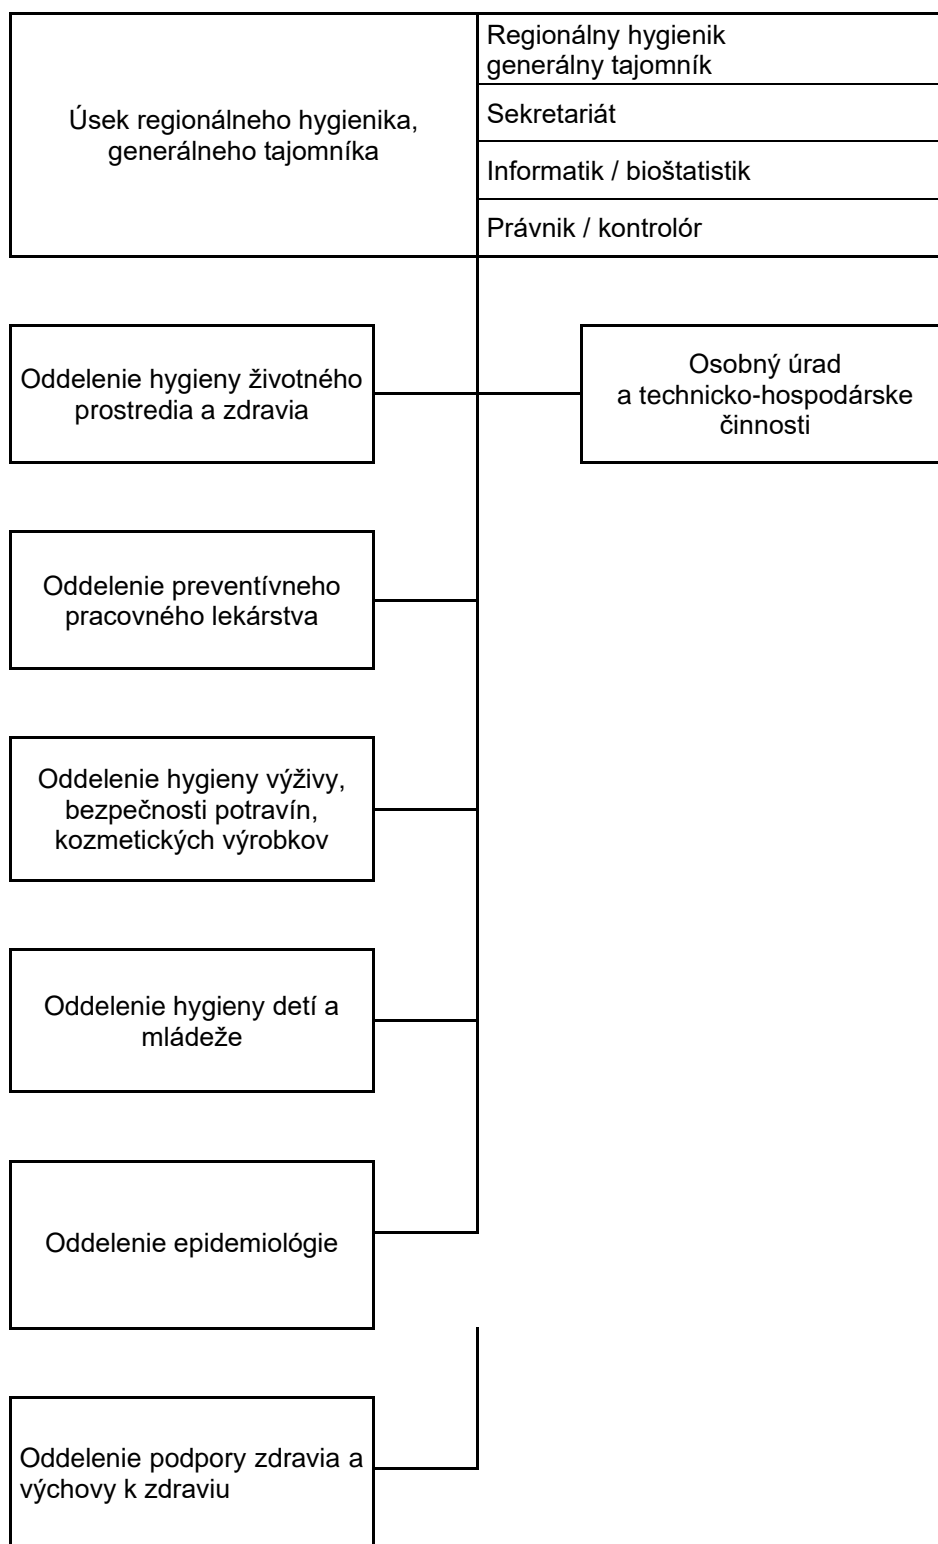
Úsek regionálneho hygienika, generálneho tajomníka

Regionálny hygienik generálny tajomník

Sekretariát

Informatik / bioštatistik

Právnik / kontrolór

Oddelenie hygieny životného prostredia a zdravia

Osobný úrad a technicko-hospodárske činnosti

Oddelenie preventívneho pracovného lekárstva

Oddelenie hygieny výživy, bezpečnosti potravín, kozmetických výrobkov

Oddelenie hygieny detí a mládeže

Oddelenie epidemiológie

Oddelenie podpory zdravia a výchovy k zdraviu